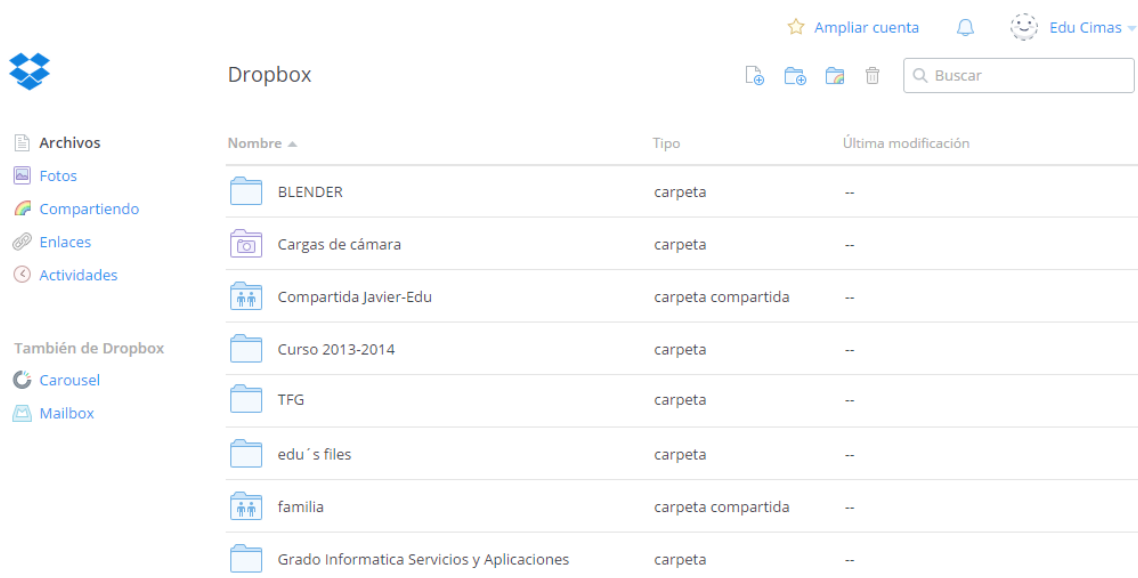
Ampliar cuenta Edu Cimas

Dropbox

Buscar

Archivos
Fotos
Compartiendo
Enlaces
Actividades

También de Dropbox
Carousel
Mailbox

| Nombre ▲ | Tipo | Última modificación |
|---|---|---|
| BLENDER | carpeta | -- |
| Cargas de cámara | carpeta | -- |
| Compartida Javier-Edu | carpeta compartida | -- |
| Curso 2013-2014 | carpeta | -- |
| TFG | carpeta | -- |
| edu´s files | carpeta | -- |
| familia | carpeta compartida | -- |
| Grado Informatica Servicios y Aplicaciones | carpeta | -- |